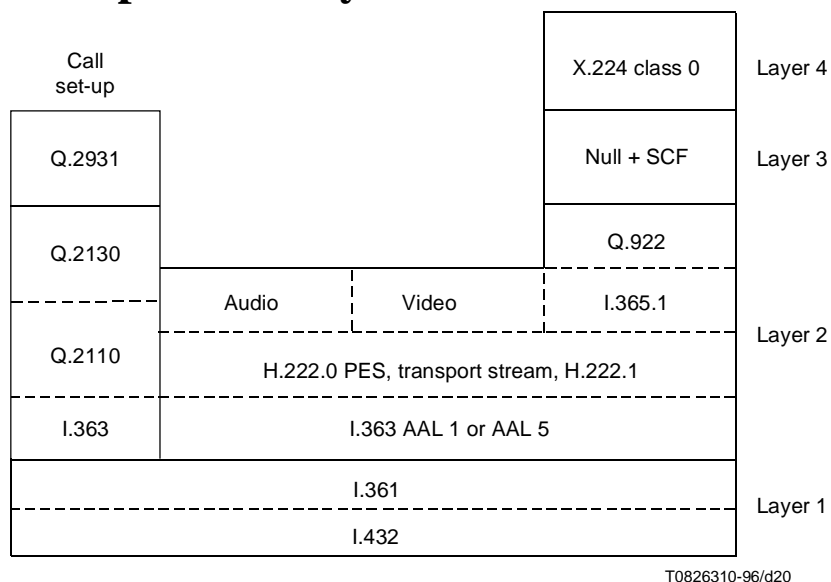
Call set-up

X.224 class 0

Layer 4

Q.2931

Null + SCF

Layer 3

Q.2130

Q.922

Audio

Video

I.365.1

Layer 2

Q.2110

H.222.0 PES, transport stream, H.222.1

I.363

I.363 AAL 1 or AAL 5

I.361

Layer 1

I.432

T0826310-96/d20